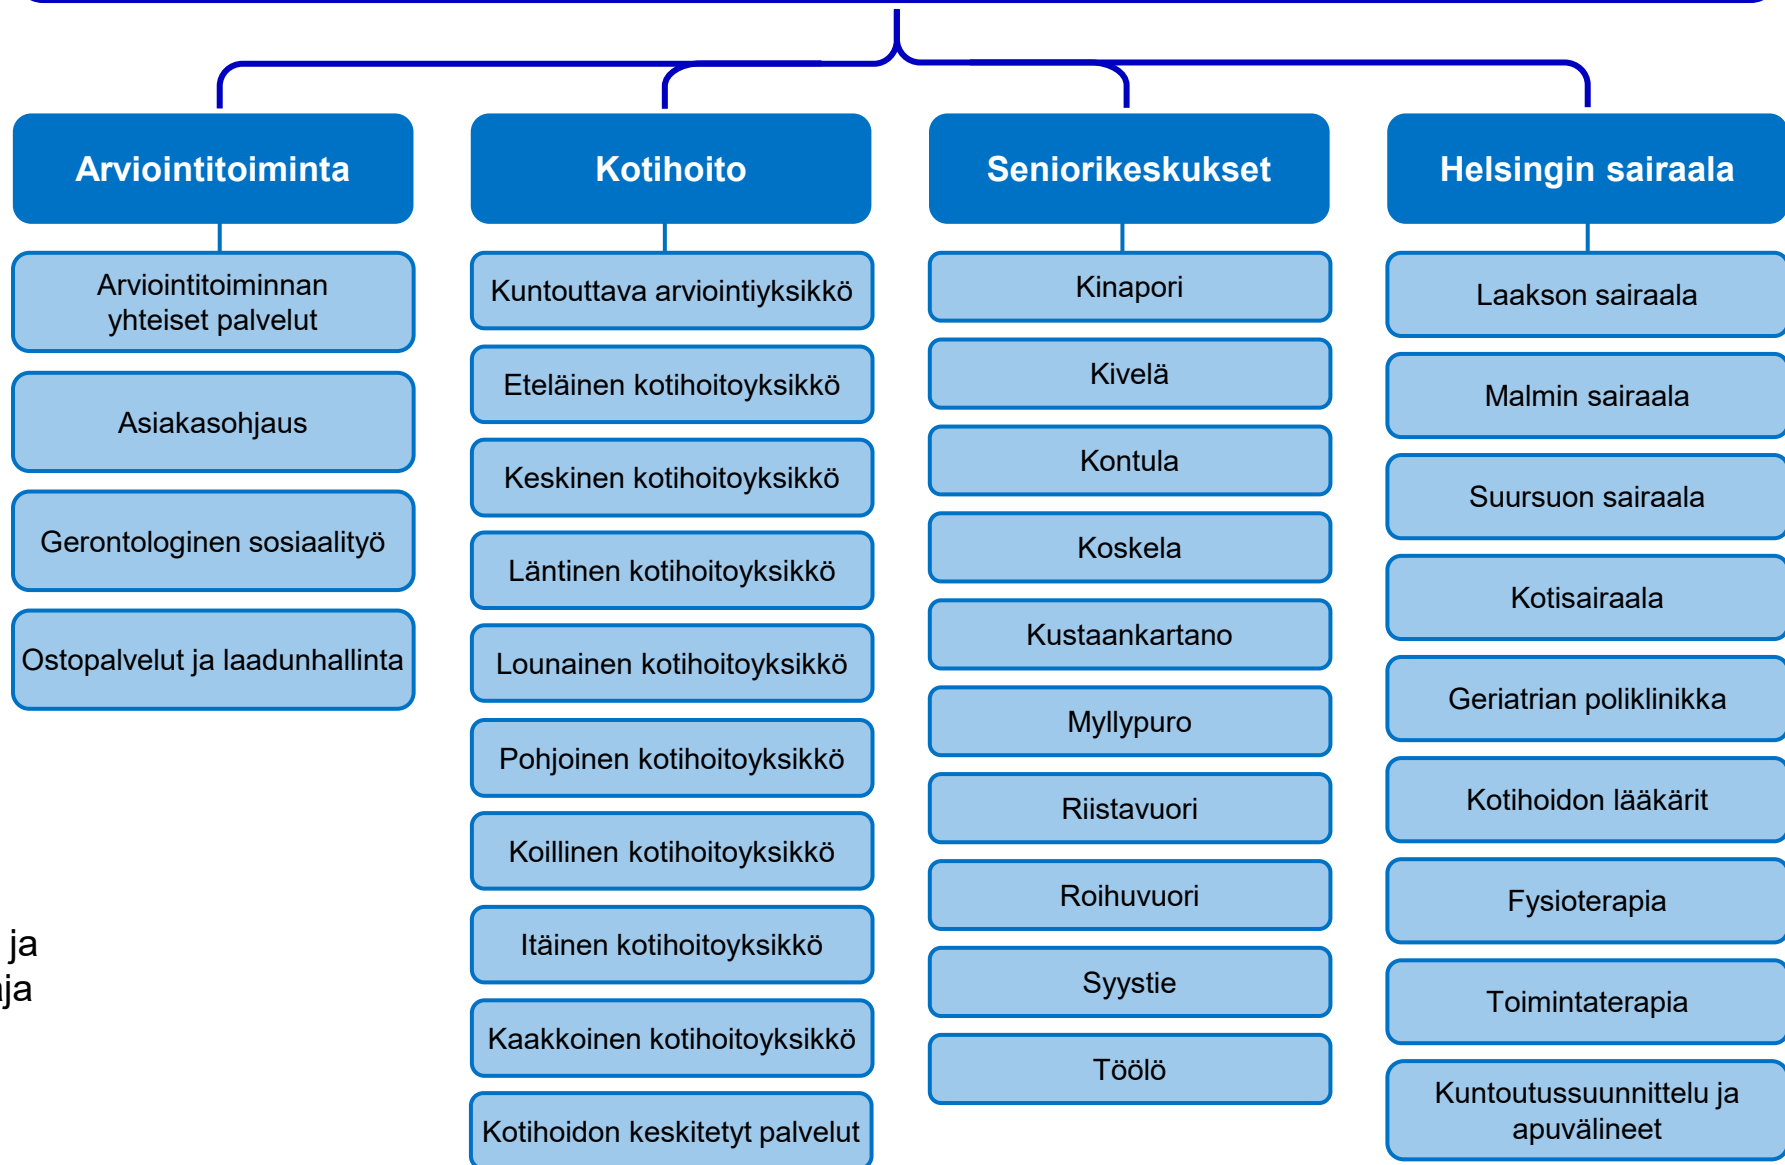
Arviointitoiminta

Arviointitoiminnan yhteiset palvelut

Asiakasohjaus

Gerontologinen sosiaalityö

Ostopalvelut ja laadunhallinta

Kotihoito

Kuntouttava arviointiyksikkö

Eteläinen kotihoitoyksikkö

Keskinen kotihoitoyksikkö

Läntinen kotihoitoyksikkö

Lounainen kotihoitoyksikkö

Pohjoinen kotihoitoyksikkö

Koillinen kotihoitoyksikkö

Itäinen kotihoitoyksikkö

Kaakkoinen kotihoitoyksikkö

Kotihoidon keskitetyt palvelut

Seniorikeskukset

Kinapori

Kivelä

Kontula

Koskela

Kustaankartano

Myllypuro

Riistavuori

Roihuvuori

Syystie

Töölö

Helsingin sairaala

Laakson sairaala

Malmin sairaala

Suursuon sairaala

Kotisairaala

Geriatrian poliklinikka

Kotihoidon lääkärit

Fysioterapia

Toimintaterapia

Kuntoutussuunnittelu ja apuvälineet

ja
ja